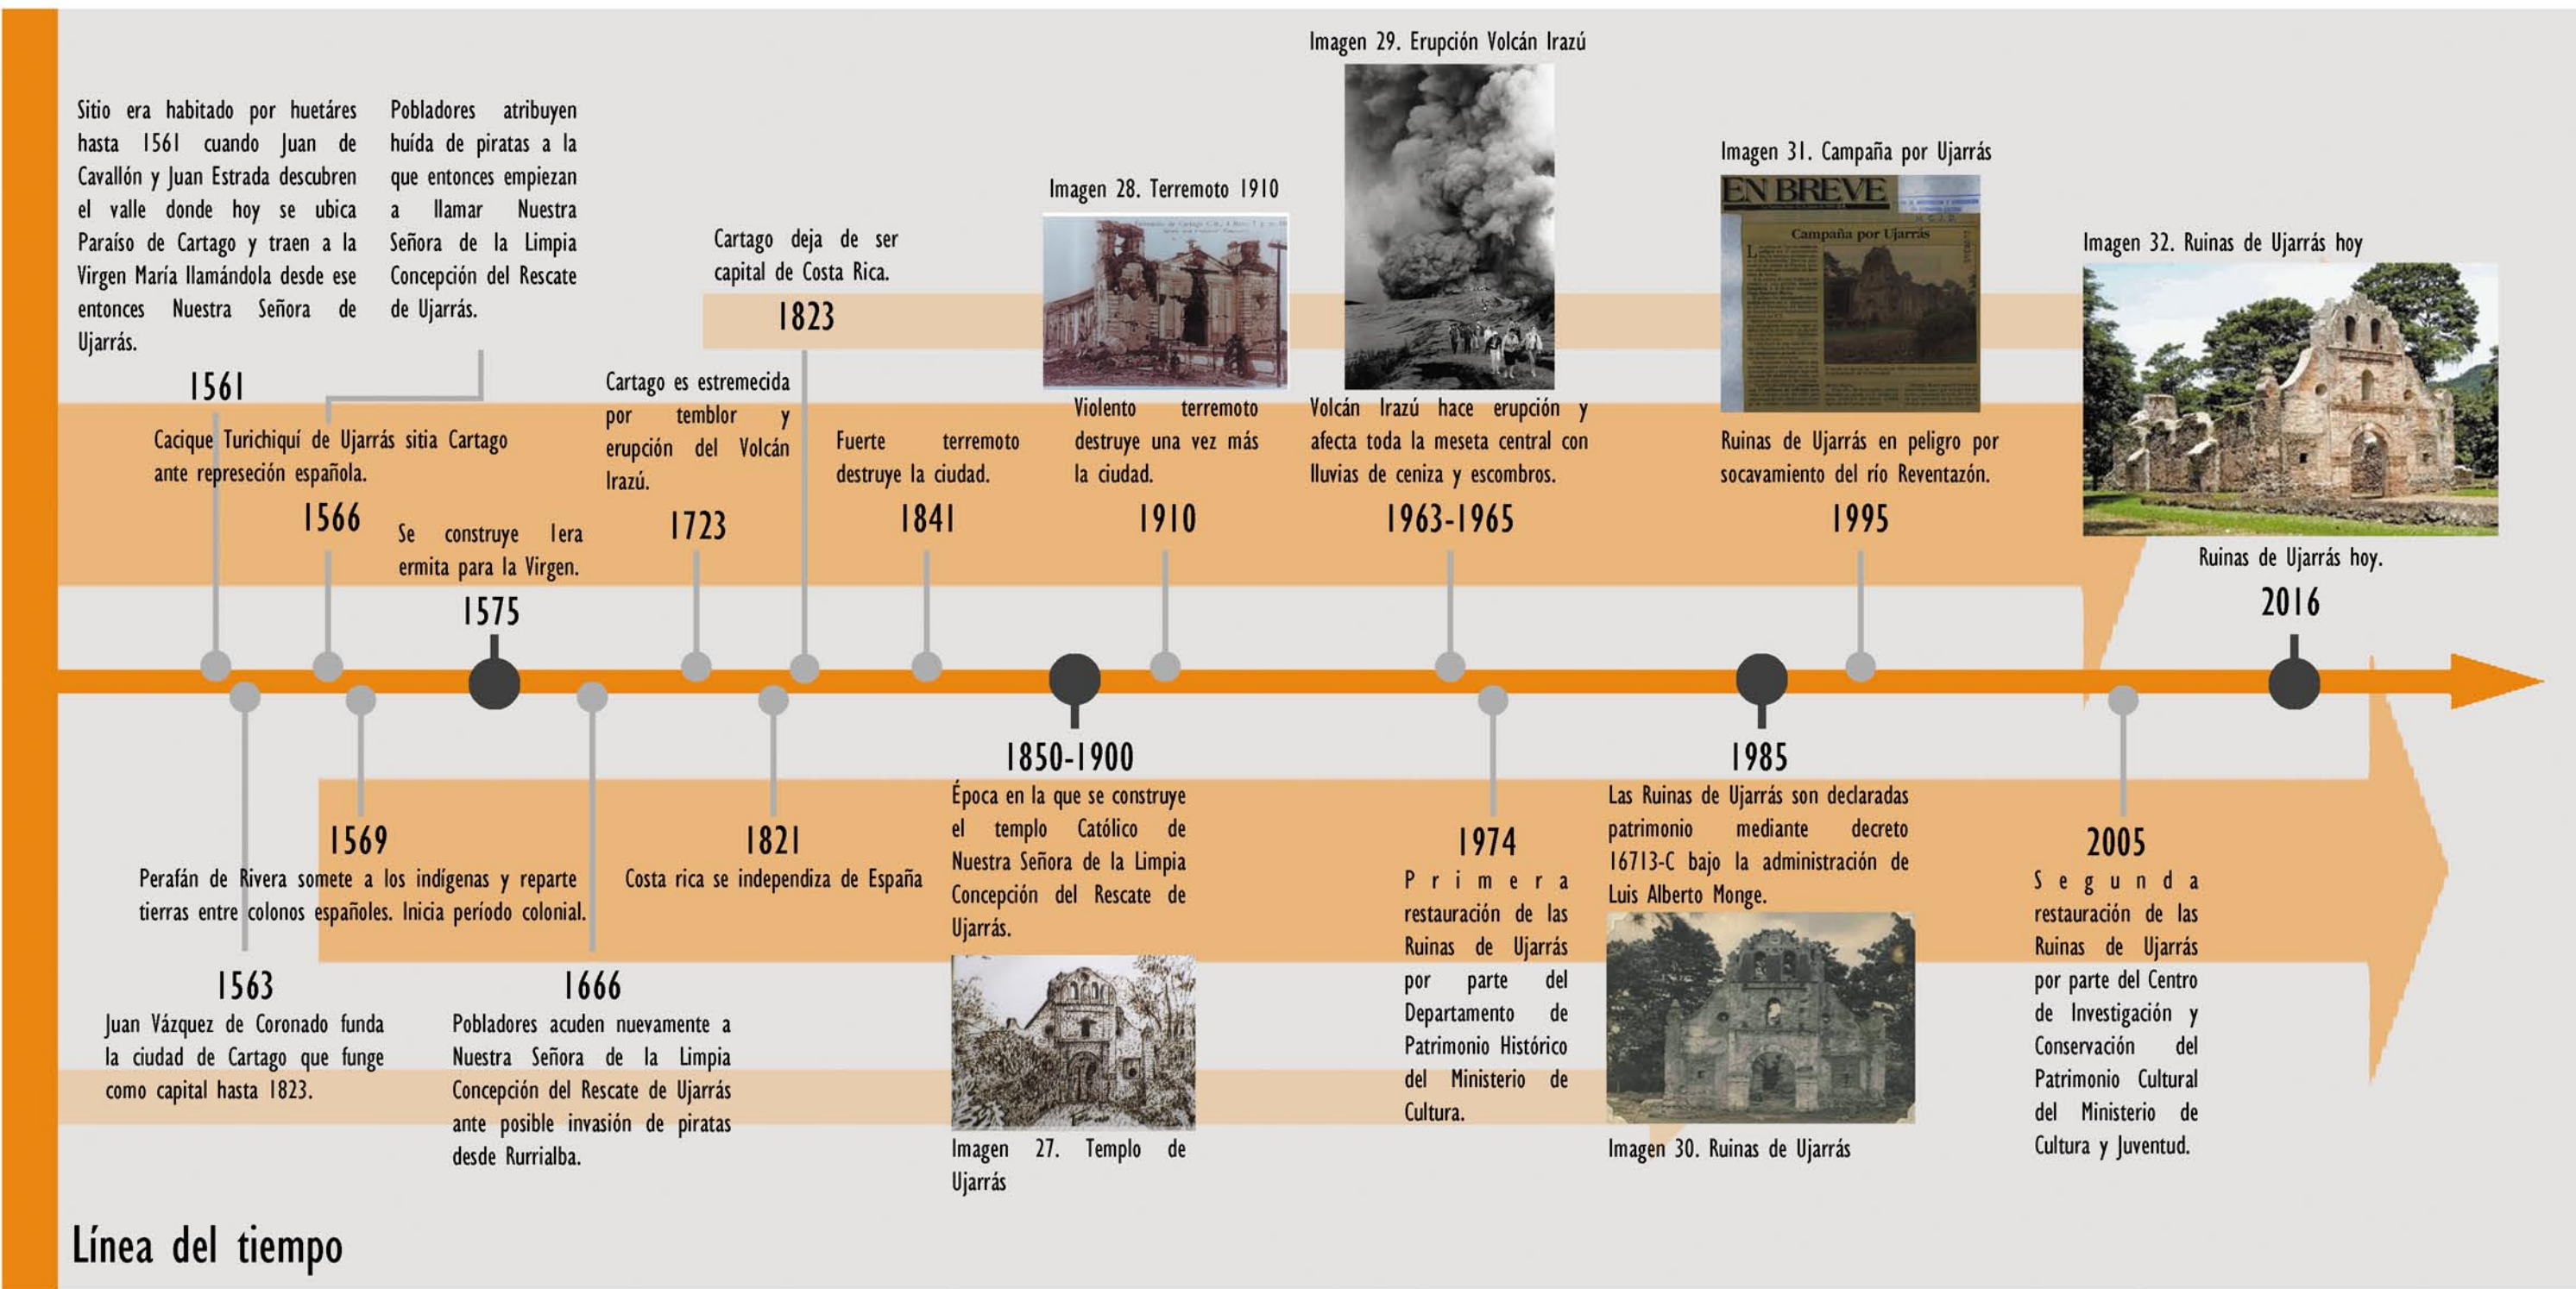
Sitio era habitado por huetáres hasta 1561 cuando Juan de Cavallón y Juan Estrada descubren el valle donde hoy se ubica Paraíso de Cartago y traen a la Virgen María llamándola desde ese entonces Nuestra Señora de Ujarrás.

1561

Pobladores atribuyen huída de piratas a la que entonces empiezan a llamar Nuestra Señora de la Limpia Concepción del Rescate de Ujarrás.

Cacique Turichiquí de Ujarrás sitia Cartago ante represeción española.

1566

Se construye 1era ermita para la Virgen.

1575

Cartago es estremecida por temblor y erupción del Volcán Irazú.

1723

Cartago deja de ser capital de Costa Rica.

1823

Fuerte terremoto destruye la ciudad.

1841

Imagen 28. Terremoto 1910

Violento terremoto destruye una vez más la ciudad.

1910

Imagen 29. Erupción Volcán Irazú

Volcán Irazú hace erupción y afecta toda la meseta central con lluvias de ceniza y escombros.

1963-1965

Imagen 31. Campaña por Ujarrás

EN BREVE

Campaña por Ujarrás

Ruinas de Ujarrás en peligro por socavamiento del río Reventazón.

1995

Imagen 32. Ruinas de Ujarrás hoy

Ruinas de Ujarrás hoy.

2016

1569

Perafán de Rivera somete a los indígenas y reparte tierras entre colonos españoles. Inicia período colonial.

1563

Juan Vázquez de Coronado funda la ciudad de Cartago que funge como capital hasta 1823.

1666

Pobladores acuden nuevamente a Nuestra Señora de la Limpia Concepción del Rescate de Ujarrás ante posible invasión de piratas desde Rurrialba.

1821

Costa rica se independiza de España

1850-1900

Época en la que se construye el templo Católico de Nuestra Señora de la Limpia Concepción del Rescate de Ujarrás.

Imagen 27. Templo de Ujarrás

1974

Primera restauración de las Ruinas de Ujarrás por parte del Departamento de Patrimonio Histórico del Ministerio de Cultura.

1985

Las Ruinas de Ujarrás son declaradas patrimonio mediante decreto 16713-C bajo la administración de Luis Alberto Monge.

Imagen 30. Ruinas de Ujarrás

2005

Segunda restauración de las Ruinas de Ujarrás por parte del Centro de Investigación y Conservación del Patrimonio Cultural del Ministerio de Cultura y Juventud.

Línea del tiempo